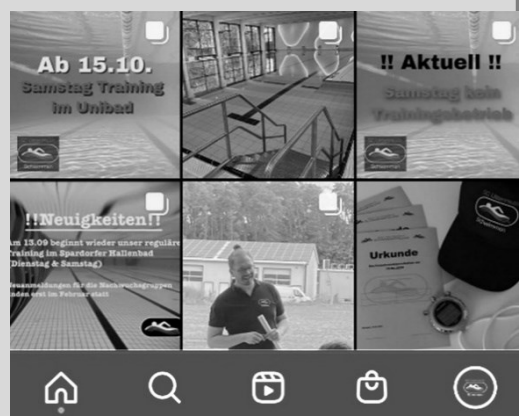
Ab 15.10.

Samstag Training im Unibad

!! Aktuell !!

Samstag kein Trainingsbetrieb

!!Neuigkeiten!!

Am 13.09 beginnt wieder unser reguläre Training im Spardorfer Hallenbad (Dienstag & Samstag)

Neuanmeldungen für die Nachwuchsgruppen finden erst im Februar statt

Urkunde